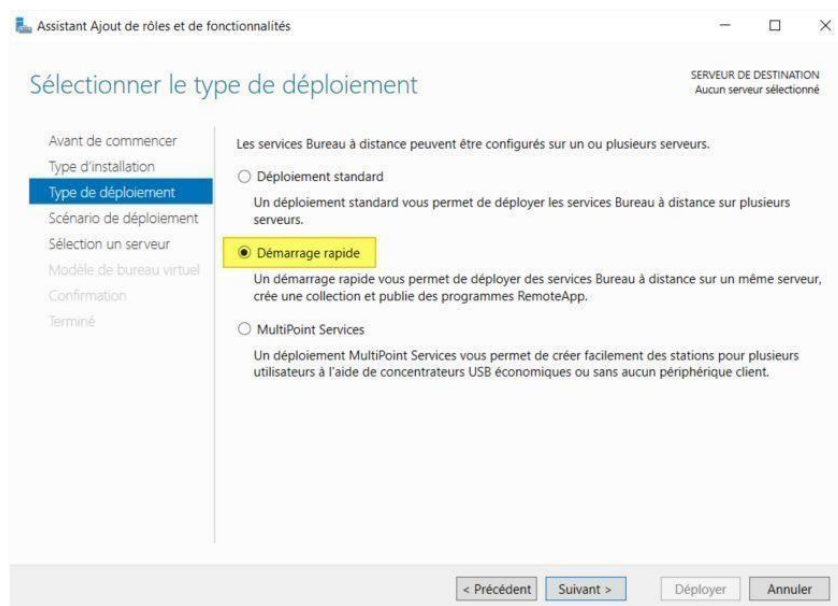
Assistant Ajout de rôles et de fonctionnalités

Sélectionner le type de déploiement

SERVEUR DE DESTINATION
Aucun serveur sélectionné

Avant de commencer
Type d'installation
Type de déploiement
Scénario de déploiement
Sélection un serveur
Modèle de bureau virtuel
Confirmation
Terminé

Les services Bureau à distance peuvent être configurés sur un ou plusieurs serveurs.

Déploiement standard

Un déploiement standard vous permet de déployer les services Bureau à distance sur plusieurs serveurs.

Démarrage rapide

Un démarrage rapide vous permet de déployer des services Bureau à distance sur un même serveur, crée une collection et publie des programmes RemoteApp.

MultiPoint Services

Un déploiement MultiPoint Services vous permet de créer facilement des stations pour plusieurs utilisateurs à l'aide de concentrateurs USB économiques ou sans aucun périphérique client.

< Précédent | Suivant > | Déployer | Annuler